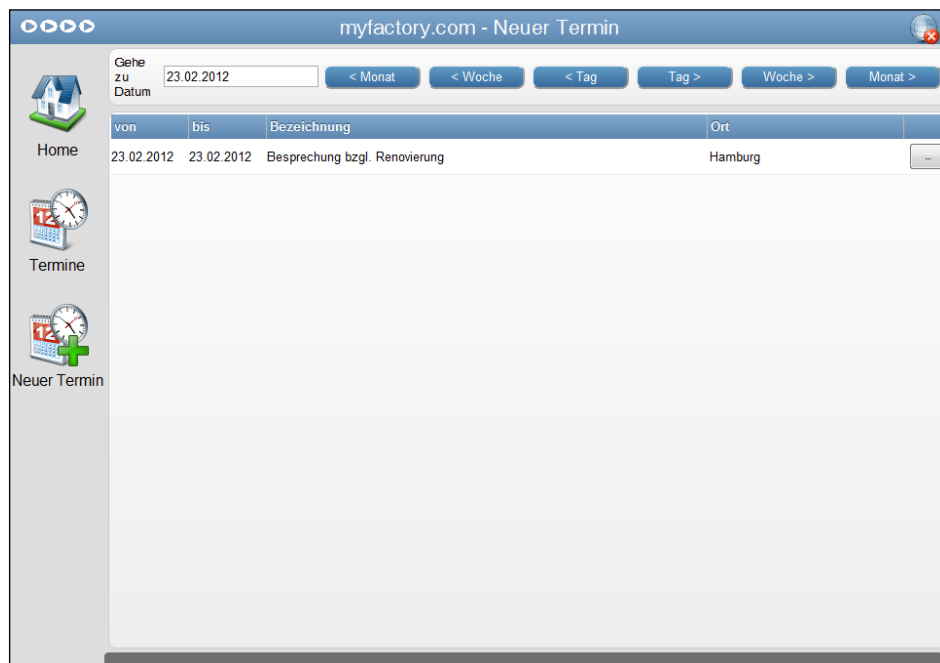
myfactory.com - Neuer Termin

Home

Termine

Neuer Termin

Gehe zu Datum 23.02.2012 < Monat < Woche < Tag Tag > Woche > Monat >

| von | bis | Bezeichnung | Ort | |
|---|---|---|---|---|
| 23.02.2012 | 23.02.2012 | Besprechung bzgl. Renovierung | Hamburg | ... |